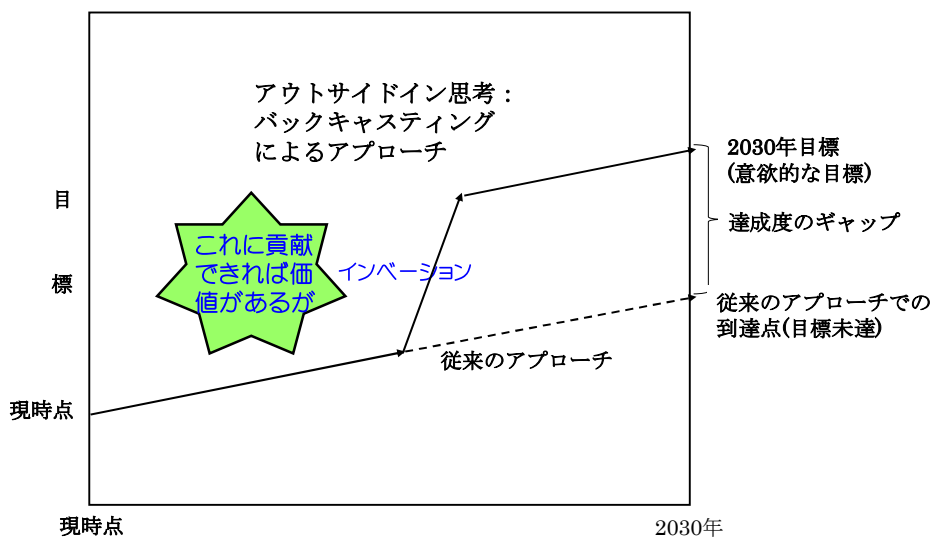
アウトサイドイン思考：
バックキャスティング
によるアプローチ

2030年目標
(意欲的な目標)

達成度のギャップ

目

標

これに貢献できれば価値があるが

インベーション

従来のアプローチでの到達点(目標未達)

従来のアプローチ

現時点

現時点

2030年